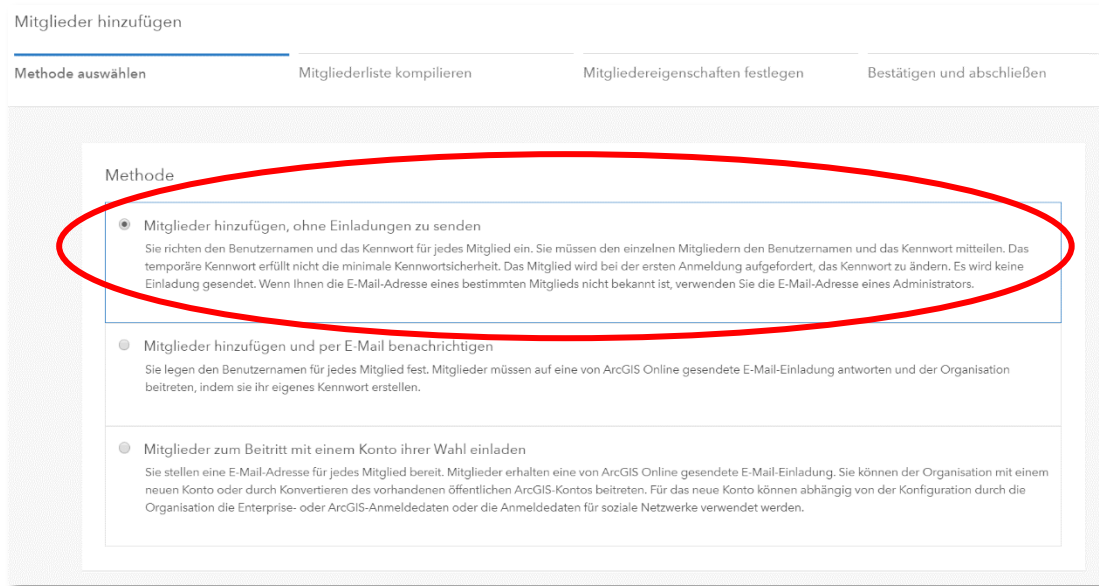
Mitglieder hinzufügen

Methode auswählen

Mitgliederliste kompilieren

Mitgliedereigenschaften festlegen

Bestätigen und abschließen

Methode

Mitglieder hinzufügen, ohne Einladungen zu senden

Sie richten den Benutzernamen und das Kennwort für jedes Mitglied ein. Sie müssen den einzelnen Mitgliedern den Benutzernamen und das Kennwort mitteilen. Das temporäre Kennwort erfüllt nicht die minimale Kennwortsicherheit. Das Mitglied wird bei der ersten Anmeldung aufgefordert, das Kennwort zu ändern. Es wird keine Einladung gesendet. Wenn Ihnen die E-Mail-Adresse eines bestimmten Mitglieds nicht bekannt ist, verwenden Sie die E-Mail-Adresse eines Administrators.

Mitglieder hinzufügen und per E-Mail benachrichtigen

Sie legen den Benutzernamen für jedes Mitglied fest. Mitglieder müssen auf eine von ArcGIS Online gesendete E-Mail-Einladung antworten und der Organisation beitreten, indem sie ihr eigenes Kennwort erstellen.

Mitglieder zum Beitritt mit einem Konto ihrer Wahl einladen

Sie stellen eine E-Mail-Adresse für jedes Mitglied bereit. Mitglieder erhalten eine von ArcGIS Online gesendete E-Mail-Einladung. Sie können der Organisation mit einem neuen Konto oder durch Konvertieren des vorhandenen öffentlichen ArcGIS-Kontos beitreten. Für das neue Konto können abhängig von der Konfiguration durch die Organisation die Enterprise- oder ArcGIS-Anmeldedaten oder die Anmeldedaten für soziale Netzwerke verwendet werden.